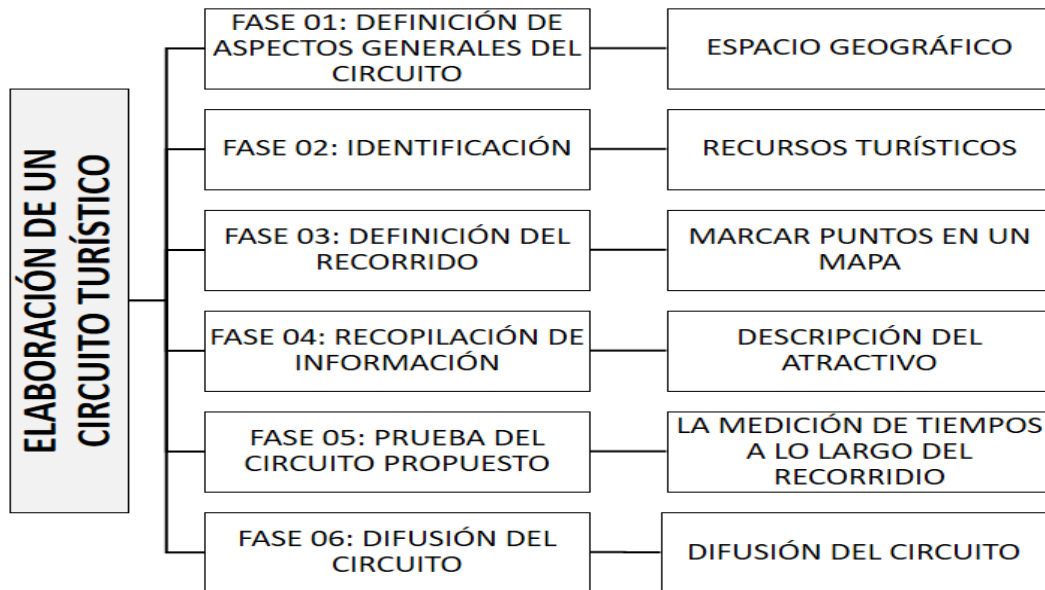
ELABORACIÓN DE UN CIRCUITO TURÍSTICO

FASE 01: DEFINICIÓN DE ASPECTOS GENERALES DEL CIRCUITO

ESPACIO GEOGRÁFICO

FASE 02: IDENTIFICACIÓN

RECURSOS TURÍSTICOS

FASE 03: DEFINICIÓN DEL RECORRIDO

MARCAR PUNTOS EN UN MAPA

FASE 04: RECOPILACIÓN DE INFORMACIÓN

DESCRIPCIÓN DEL ATRACTIVO

FASE 05: PRUEBA DEL CIRCUITO PROPUESTO

LA MEDICIÓN DE TIEMPOS A LO LARGO DEL RECORRIDIO

FASE 06: DIFUSIÓN DEL CIRCUITO

DIFUSIÓN DEL CIRCUITO